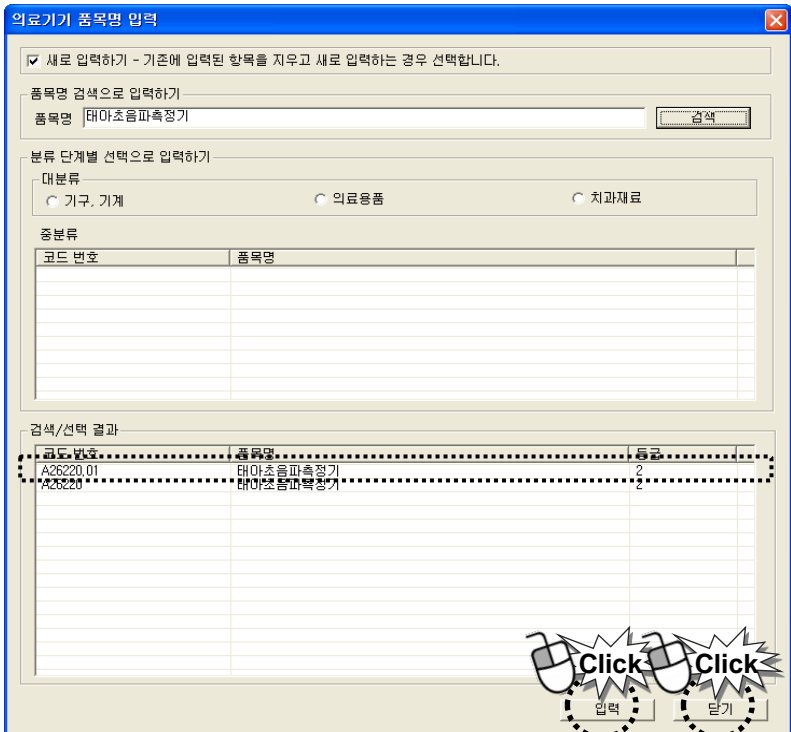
의료기기 품목명 입력

☑ 새로 입력하기 - 기존에 입력된 항목을 지우고 새로 입력하는 경우 선택합니다.

품목명 검색으로 입력하기
품목명 태아초음파측정기
검색

분류 단계별 선택으로 입력하기
대분류
○ 기구, 기계 ○ 의료용품 ○ 치과재료

중분류

| 코드 번호 | 품목명 |
|---|---|

검색/선택 결과

| 코드 번호 | 품목명 | 등급 |
|---|---|---|
| A26220.01 | 태아초음파측정기 | 2 |
| A26220 | 태아초음파측정기 | 2 |

Click Click
입력 닫기